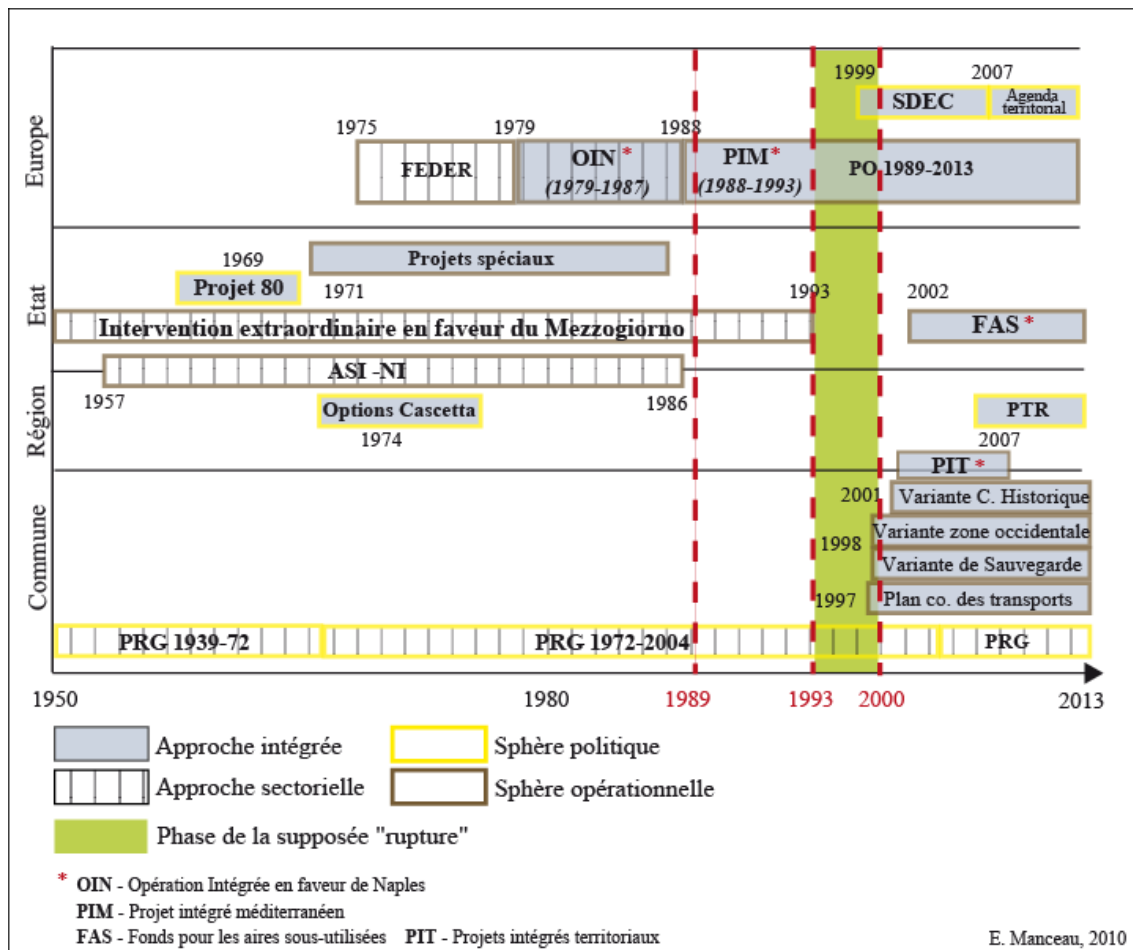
Europe
1999
2007
SDEC
Agenda territorial
1975
1979
1988
FEDER
OIN *
(1979-1987)
PIM *
(1988-1993)
PO 1989-2013

Etat
1969
Projets spéciaux
Projet 80
1971
1993
2002
Intervention extraordinaire en faveur du Mezzogiorno
FAS *

Région
ASI -NI
1957
Options Cascetta
1986
PTR
1974
2007
PIT *

Commune
2001
Variante C. Historique
Variante zone occidentale
1998
Variante de Sauvegarde
1997
Plan co. des transports
PRG 1939-72
PRG 1972-2004
PRG

1950
1980
1989
1993
2000
2013

Approche intégrée
Sphère politique
Approche sectorielle
Sphère opérationnelle
Phase de la supposée "rupture"

* OIN - Opération Intégrée en faveur de Naples
PIM - Projet intégré méditerranéen
FAS - Fonds pour les aires sous-utilisées PIT - Projets intégrés territoriaux
E. Manceau, 2010